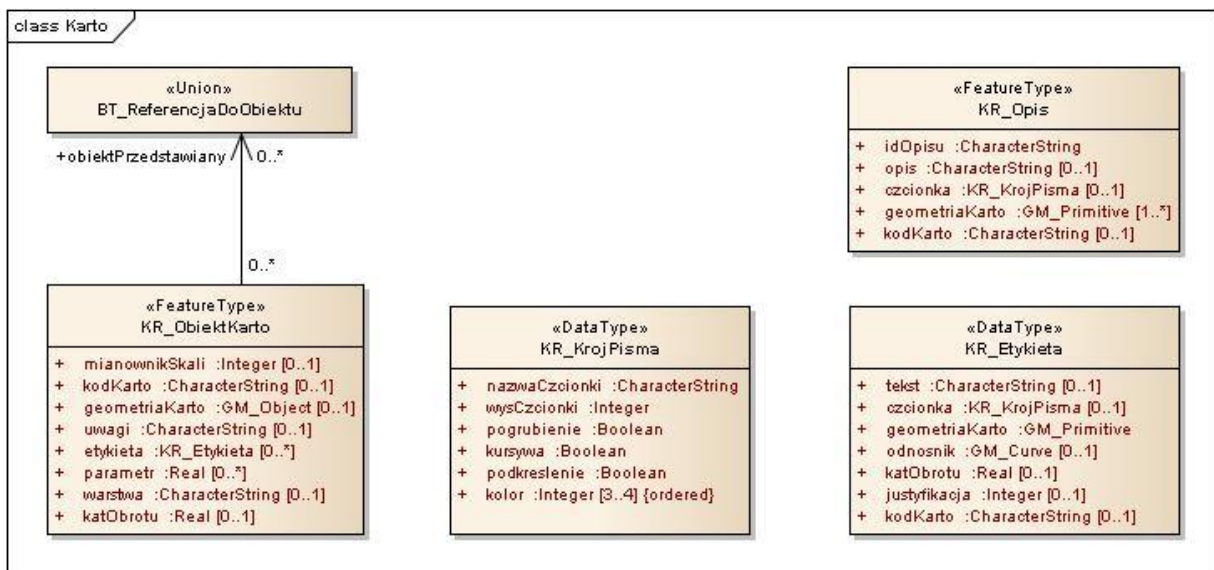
class Karto

«Union»
BT_ReferencjaDoObiektu

+obiektPrzedstawiany 0..*

0..*

«FeatureType»
KR_ObiektKarto

+ mianownikSkali :Integer [0..1]
+ kodKarto :CharacterString [0..1]
+ geometriaKarto :GM_Object [0..1]
+ uwagi :CharacterString [0..1]
+ etykieta :KR_Etykieta [0..*]
+ parametr :Real [0..*]
+ warstwa :CharacterString [0..1]
+ katObrotu :Real [0..1]

«DataType»
KR_KrojPisma

+ nazwaCzcionki :CharacterString
+ wysCzcionki :Integer
+ pogrubienie :Boolean
+ kursywa :Boolean
+ podkreslenie :Boolean
+ kolor :Integer [3..4] {ordered}

«FeatureType»
KR_Opis

+ idOpisu :CharacterString
+ opis :CharacterString [0..1]
+ czcionka :KR_KrojPisma [0..1]
+ geometriaKarto :GM_Primitive [1..*]
+ kodKarto :CharacterString [0..1]

«DataType»
KR_Etykieta

+ tekst :CharacterString [0..1]
+ czcionka :KR_KrojPisma [0..1]
+ geometriaKarto :GM_Primitive
+ odnosnik :GM_Curve [0..1]
+ katObrotu :Real [0..1]
+ justyfikacja :Integer [0..1]
+ kodKarto :CharacterString [0..1]